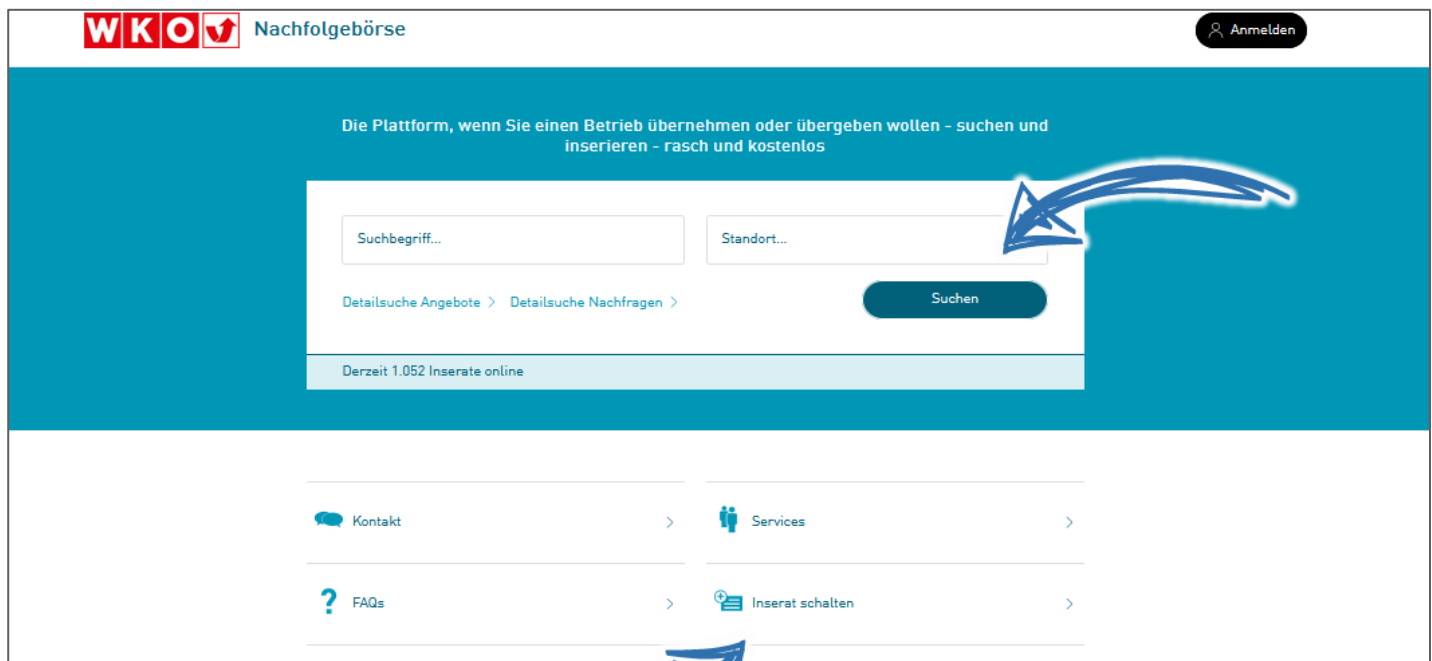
WKO Nachfolgebörse

Anmelden

Die Plattform, wenn Sie einen Betrieb übernehmen oder übergeben wollen - suchen und inserieren - rasch und kostenlos

Suchbegriff...

Standort...

Detailsuche Angebote >

Detailsuche Nachfragen >

Suchen

Derzeit 1.052 Inserate online

Kontakt >

Services >

FAQs >

Inserat schalten >